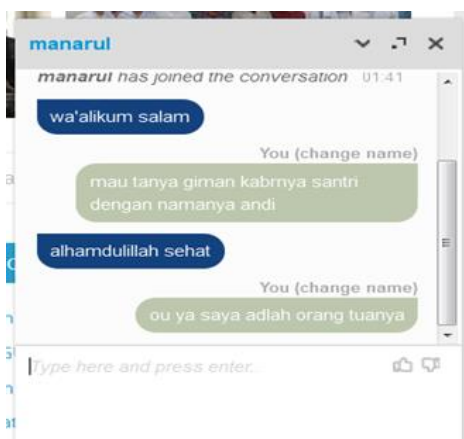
manarul

manarul has joined the conversation 01:41

wa'alikum salam

You (change name)

mau tanya giman kabrnya santri dengan namanya andi

alhamdulillah sehat

You (change name)

ou ya saya adlah orang tuanya

Type here and press enter..